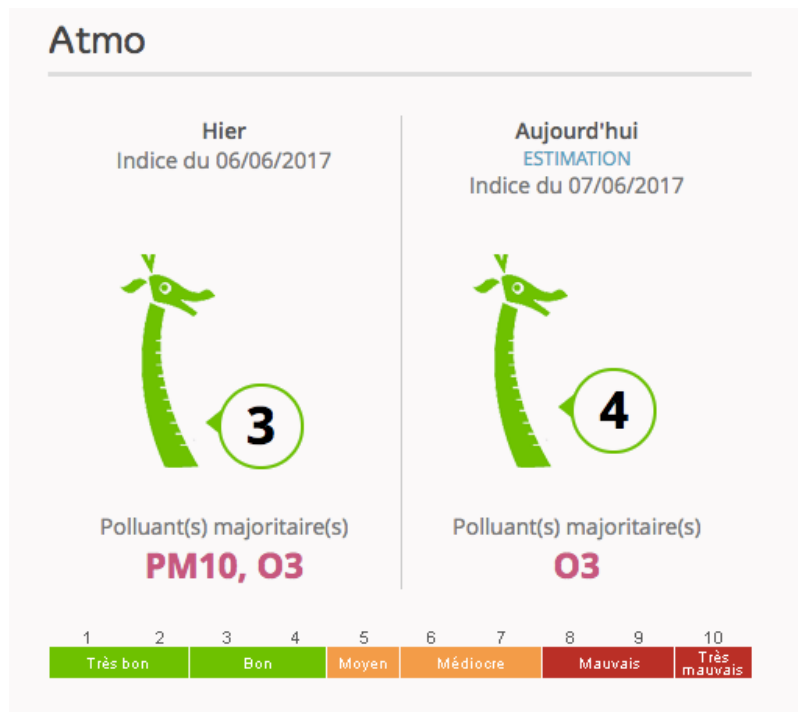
Atmo

Hier
Indice du 06/06/2017

3

Polluant(s) majoritaire(s)
PM10, O3

Aujourd'hui
ESTIMATION
Indice du 07/06/2017

4

Polluant(s) majoritaire(s)
O3

| 1 | 2 | 3 | 4 | 5 | 6 | 7 | 8 | 9 | 10 |
|---|---|---|---|---|---|---|---|---|---|
| Très bon | | Bon | | Moyen | Médiocre | | Mauvais | | Très mauvais |